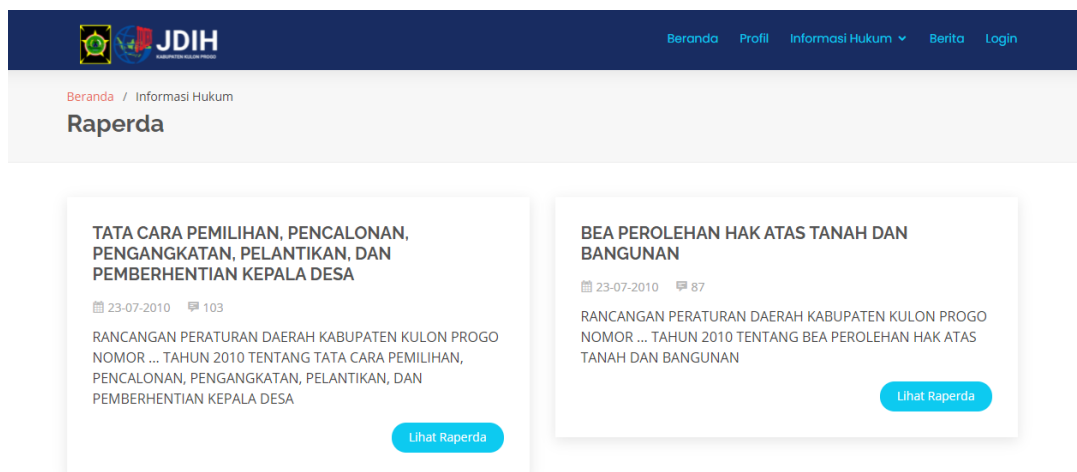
JDIH
KABUPATEN KULON PROGO

Beranda Profil Informasi Hukum Berita Login

Beranda / Informasi Hukum

Raperda

TATA CARA PEMILIHAN, PENCALONAN, PENGANGKATAN, PELANTIKAN, DAN PEMBERHENTIAN KEPALA DESA

23-07-2010 103

RANCANGAN PERATURAN DAERAH KABUPATEN KULON PROGO NOMOR ... TAHUN 2010 TENTANG TATA CARA PEMILIHAN, PENCALONAN, PENGANGKATAN, PELANTIKAN, DAN PEMBERHENTIAN KEPALA DESA

Lihat Raperda

BEA PEROLEHAN HAK ATAS TANAH DAN BANGUNAN

23-07-2010 87

RANCANGAN PERATURAN DAERAH KABUPATEN KULON PROGO NOMOR ... TAHUN 2010 TENTANG BEA PEROLEHAN HAK ATAS TANAH DAN BANGUNAN

Lihat Raperda